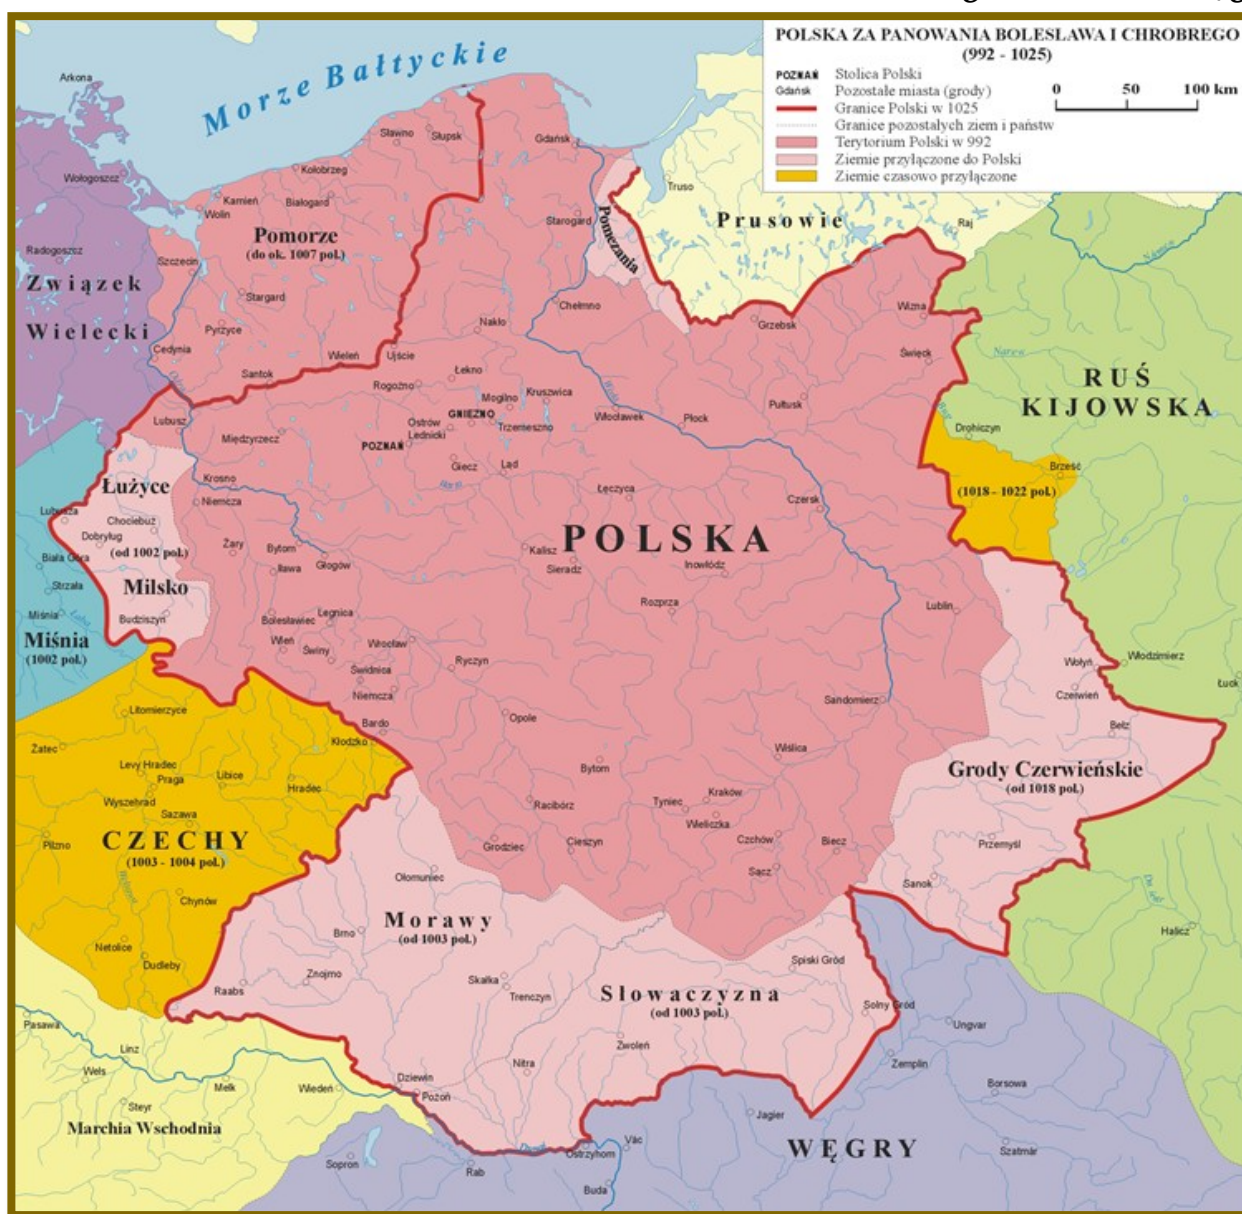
POLSKA ZA PANOWANIA BOLESŁAWA I CHROBREGO
(992 - 1025)

POZNAŃ Stolica Polski
Gdańsk Pozostałe miasta (grody)
Granice Polski w 1025
Granice pozostałych ziem i państw
Terytorium Polski w 992
Ziemie przyłączone do Polski
Ziemie czasowo przyłączone

0 50 100 km

Morze Bałtyckie

Arkona
Wołogoszcz
Radogoszcz
Związek Wielecki
Kamień
Wolin
Kołobrzeg
Białogard
Sławno
Słupsk
Gdańsk
Truso
Pomorze
(do ok. 1007 pol.)
Szczecin
Stargard
Pyrzyce
Cedynia
Santok
Wieleń
Ujście
Starogard
Pomezania
Prusowie
Raj
Chełmno
Nakło
Grzebsk
Wizna
Święck
RUŚ KIJOWSKA
Drohiczyn
Brześć
(1018 - 1022 pol.)
Łekno
Rogoźno
Mogilno
Kruszwica
GNIEZNO
Ostrów Lednicki
Trzemeszno
POZNAŃ
Włocławek
Płock
Pułtusk
Lubusz
Międzyrzecz
Giecz
Ląd
Łęczyca
Czersk
Łużyce
Krosno
Niemcza
Lubusza
Chociebuż
Dobryług
(od 1002 pol.)
Biała Góra
Strzała
Milsko
Miśnia
Budziszyn
Miśnia
(1002 pol.)
Żary
Bytom
Iława
Głogów
POLSKA
Kalisz
Sieradz
Inowłódz
Rozprza
Lublin
Legnica
Bolesławiec
Wleń
Świny
Wrocław
Świdnica
Niemcza
Ryczyn
Sandomierz
Wołyń
Włodzimierz
Łuck
Czerwień
Bełz
Litomierzyce
Żatec
Levy Hradec
Praga
Libice
Hradec
Kłodzko
Bardo
Opole
Wiślica
Grody Czerwieńskie
(od 1018 pol.)
Wyszehrad
Sazawa
Pilzno
CZECHY
(1003 - 1004 pol.)
Bytom
Racibórz
Tyniec
Kraków
Wieliczka
Czchów
Biecz
Przemyśl
Grodziec
Cieszyn
Sącz
Sanok
Ołomuniec
Chynów
Netolice
Dudleby
Brno
Morawy
(od 1003 pol.)
Halicz
Znojmo
Raabs
Skałka
Trenczyn
Słowaczyzna
(od 1003 pol.)
Spiski Gród
Solny Gród
Ungvar
Zwoleń
Pasawa
Linz
Wels
Melk
Wiedeń
Dziewin
Pozoń
Nitra
Zemplin
Borsowa
Steyr
Marchia Wschodnia
Jagier
Vác
Ostrzyhom
WĘGRY
Szatmár
Sopron
Rab
Buda